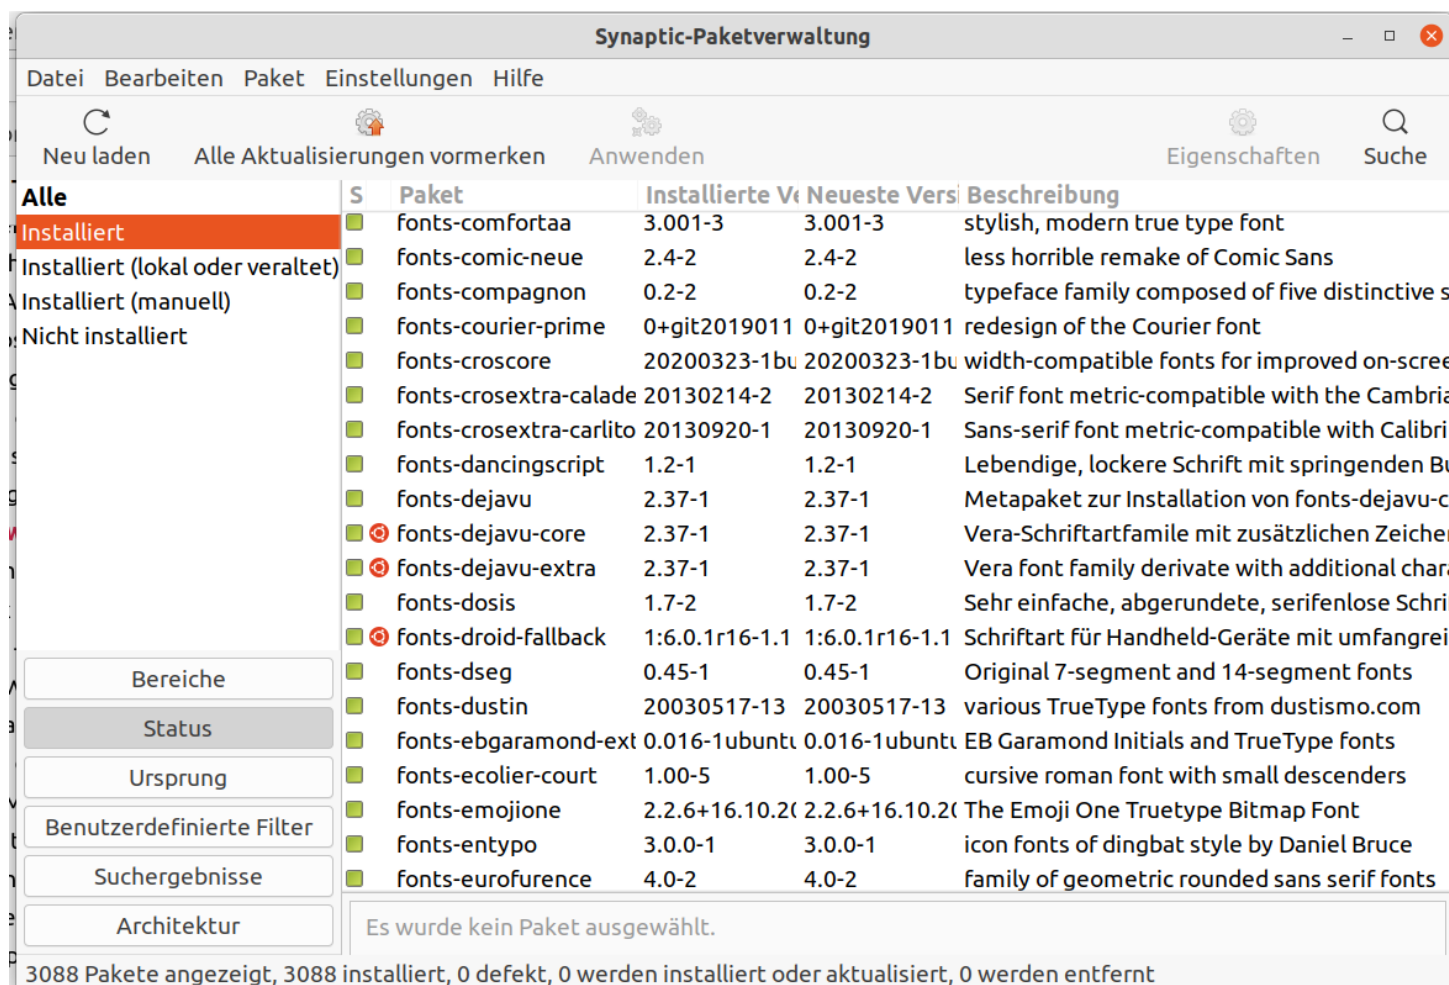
Synaptic-Paketverwaltung

Datei Bearbeiten Paket Einstellungen Hilfe

Neu laden Alle Aktualisierungen vormerken Anwenden Eigenschaften Suche

Alle
Installiert
Installiert (lokal oder veraltet)
Installiert (manuell)
Nicht installiert

| S | Paket | Installierte Ve | Neueste Versi | Beschreibung |
|---|---|---|---|---|
| | fonts-comfortaa | 3.001-3 | 3.001-3 | stylish, modern true type font |
| | fonts-comic-neue | 2.4-2 | 2.4-2 | less horrible remake of Comic Sans |
| | fonts-compagnon | 0.2-2 | 0.2-2 | typeface family composed of five distinctive s |
| | fonts-courier-prime | 0+git2019011 | 0+git2019011 | redesign of the Courier font |
| | fonts-croscore | 20200323-1bu | 20200323-1bu | width-compatible fonts for improved on-scree |
| | fonts-crosextra-calade | 20130214-2 | 20130214-2 | Serif font metric-compatible with the Cambria |
| | fonts-crosextra-carlito | 20130920-1 | 20130920-1 | Sans-serif font metric-compatible with Calibri |
| | fonts-dancingscript | 1.2-1 | 1.2-1 | Lebendige, lockere Schrift mit springenden Bu |
| | fonts-dejavu | 2.37-1 | 2.37-1 | Metapaket zur Installation von fonts-dejavu-c |
| | fonts-dejavu-core | 2.37-1 | 2.37-1 | Vera-Schriftartfamile mit zusätzlichen Zeiche |
| | fonts-dejavu-extra | 2.37-1 | 2.37-1 | Vera font family derivate with additional char |
| | fonts-dosis | 1.7-2 | 1.7-2 | Sehr einfache, abgerundete, serifenlose Schri |
| | fonts-droid-fallback | 1:6.0.1r16-1.1 | 1:6.0.1r16-1.1 | Schriftart für Handheld-Geräte mit umfangrei |
| | fonts-dseg | 0.45-1 | 0.45-1 | Original 7-segment and 14-segment fonts |
| | fonts-dustin | 20030517-13 | 20030517-13 | various TrueType fonts from dustismo.com |
| | fonts-ebgaramond-ext | 0.016-1ubuntu | 0.016-1ubuntu | EB Garamond Initials and TrueType fonts |
| | fonts-ecolier-court | 1.00-5 | 1.00-5 | cursive roman font with small descenders |
| | fonts-emojione | 2.2.6+16.10.2( | 2.2.6+16.10.2( | The Emoji One Truetype Bitmap Font |
| | fonts-entypo | 3.0.0-1 | 3.0.0-1 | icon fonts of dingbat style by Daniel Bruce |
| | fonts-eurofurence | 4.0-2 | 4.0-2 | family of geometric rounded sans serif fonts |

Bereiche
Status
Ursprung
Benutzerdefinierte Filter
Suchergebnisse
Architektur

Es wurde kein Paket ausgewählt.

3088 Pakete angezeigt, 3088 installiert, 0 defekt, 0 werden installiert oder aktualisiert, 0 werden entfernt